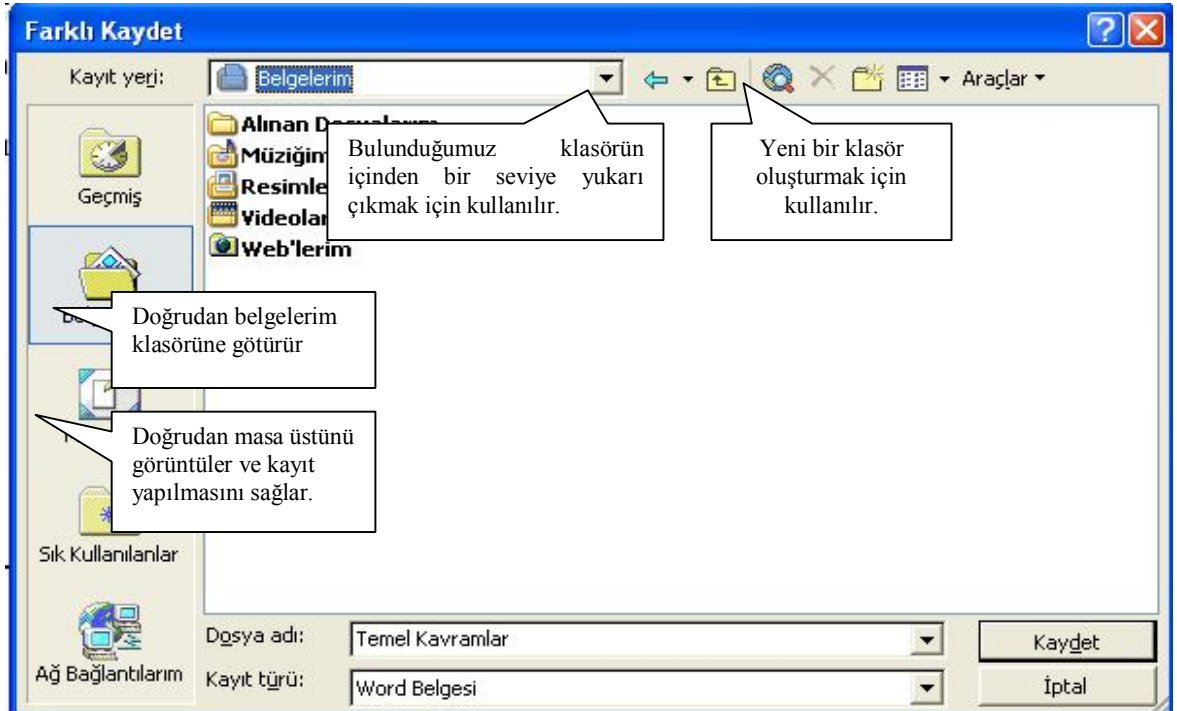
Farklı Kaydet

Kayıt yeri: Belgelerim

Araçlar

Alınan D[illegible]
Müziğim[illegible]
Resimle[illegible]
Videolar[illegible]
Web'lerim

Bulunduğumuz klasörün içinden bir seviye yukarı çıkmak için kullanılır.

Yeni bir klasör oluşturmak için kullanılır.

Geçmiş

Doğrudan belgelerim klasörüne götürür

Doğrudan masa üstünü görüntüler ve kayıt yapılmasını sağlar.

Sık Kullanılanlar

Ağ Bağlantılarım

Dosya adı: Temel Kavramlar

Kayıt türü: Word Belgesi

Kaydet

İptal